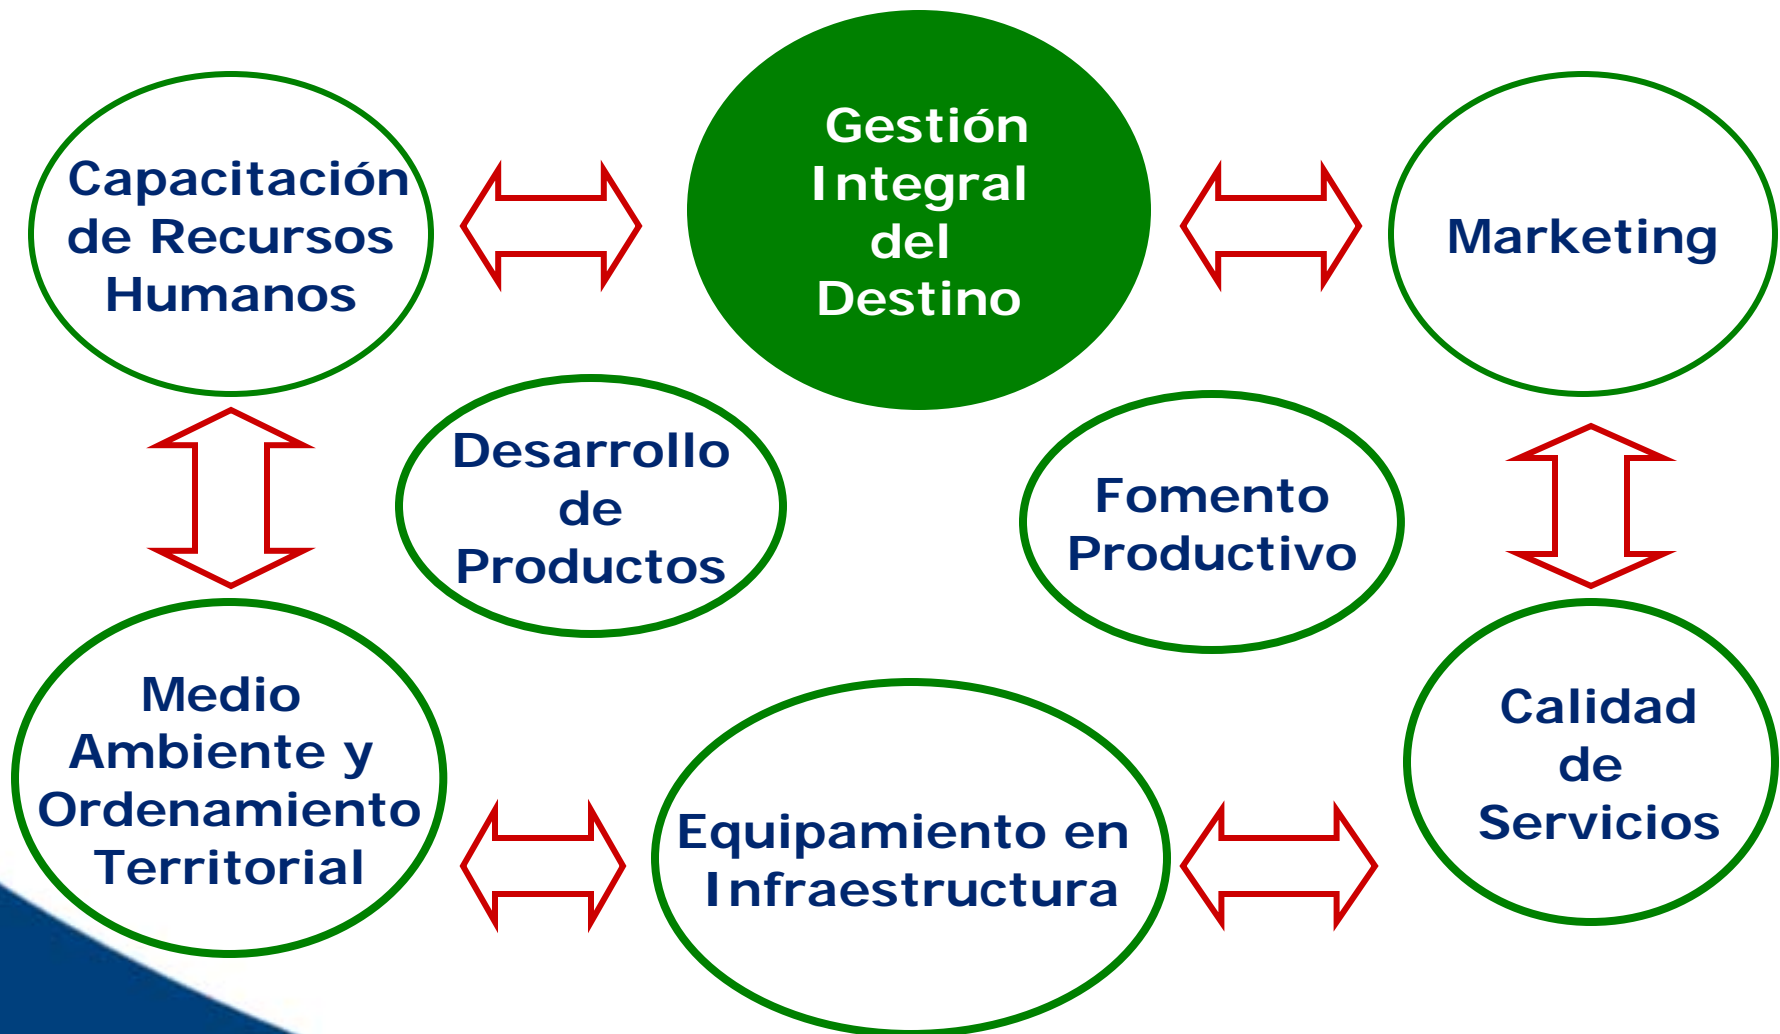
Capacitación de Recursos Humanos

Gestión Integral del Destino

Marketing

Desarrollo de Productos

Fomento Productivo

Medio Ambiente y Ordenamiento Territorial

Equipamiento en Infraestructura

Calidad de Servicios